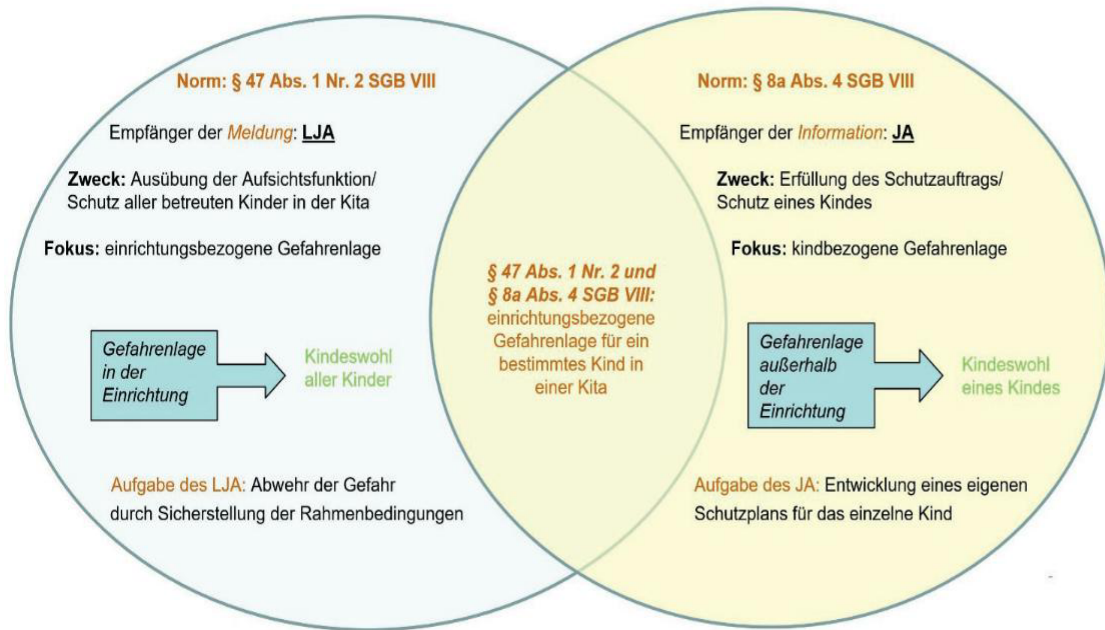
Norm: § 47 Abs. 1 Nr. 2 SGB VIII

Empfänger der Meldung: LJA

Zweck: Ausübung der Aufsichtsfunktion/ Schutz aller betreuten Kinder in der Kita

Fokus: einrichtungsbezogene Gefahrenlage

Gefahrenlage in der Einrichtung

Kindeswohl aller Kinder

Aufgabe des LJA: Abwehr der Gefahr durch Sicherstellung der Rahmenbedingungen

§ 47 Abs. 1 Nr. 2 und § 8a Abs. 4 SGB VIII: einrichtungsbezogene Gefahrenlage für ein bestimmtes Kind in einer Kita

Norm: § 8a Abs. 4 SGB VIII

Empfänger der Information: JA

Zweck: Erfüllung des Schutzauftrags/ Schutz eines Kindes

Fokus: kindbezogene Gefahrenlage

Gefahrenlage außerhalb der Einrichtung

Kindeswohl eines Kindes

Aufgabe des JA: Entwicklung eines eigenen Schutzplans für das einzelne Kind